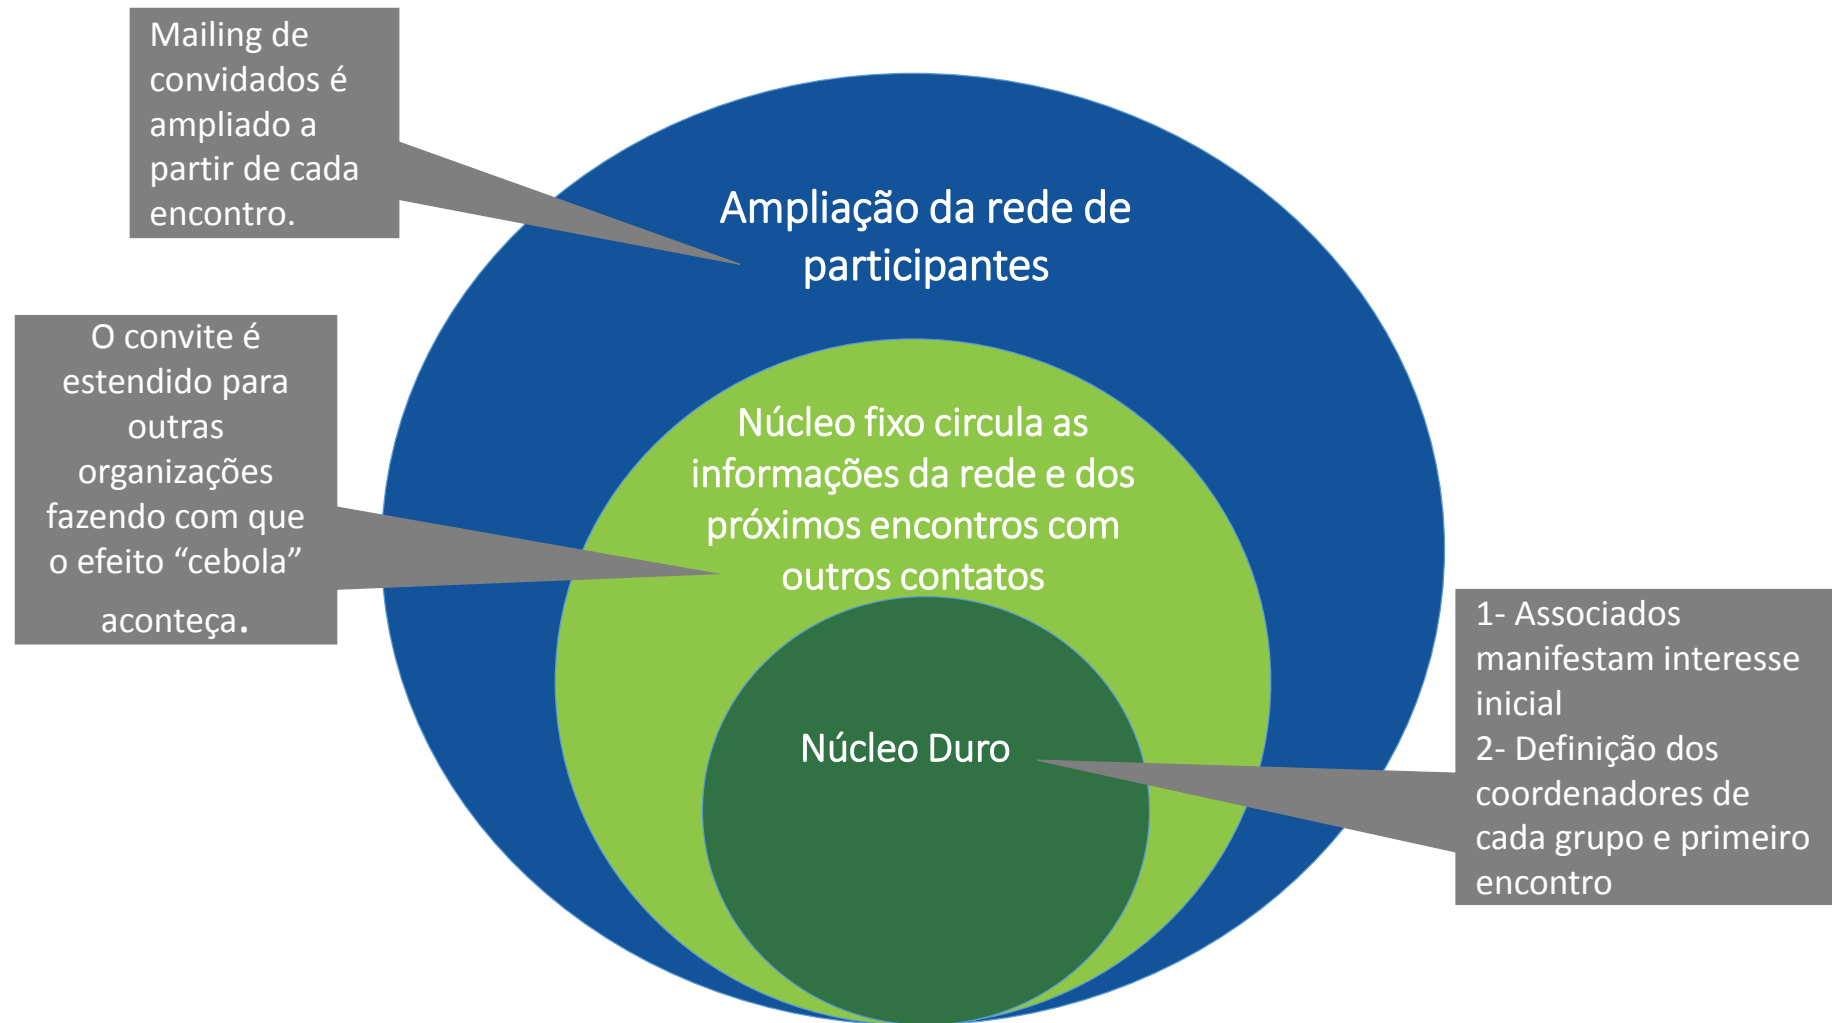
Mailing de convidados é ampliado a partir de cada encontro.

Ampliação da rede de participantes

O convite é estendido para outras organizações fazendo com que o efeito “cebola” aconteça.

Núcleo fixo circula as informações da rede e dos próximos encontros com outros contatos

Núcleo Duro

1- Associados manifestam interesse inicial
2- Definição dos coordenadores de cada grupo e primeiro encontro